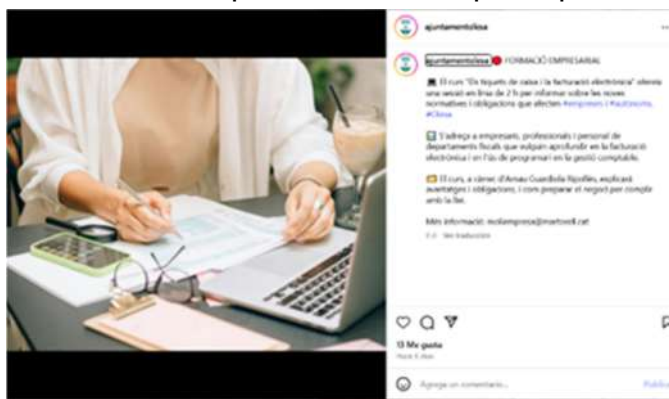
ajuntamentolesa

ajuntamentolesa FORMACIÓ EMPRESARIAL

El curs "Els tiquets de caixa i la facturació electrònica" oferirà una sessió en línia de 2 h per informar sobre les noves normatives i obligacions que afecten #empreses i #autònoms. #Olesa

S'adreça a empresaris, professionals i personal de departaments fiscals que vulguin aprofundir en la facturació electrònica i en l'ús de programari en la gestió comptable.

El curs, a càrrec d'Arnau Guardiola Ripollès, explicarà avantatges i obligacions, i com preparar el negoci per complir amb la llei.

Més informació: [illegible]@martorell.cat

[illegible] · Veure traducció

13 Me gusta

Hace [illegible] días

Agrega un comentario...

Publicar